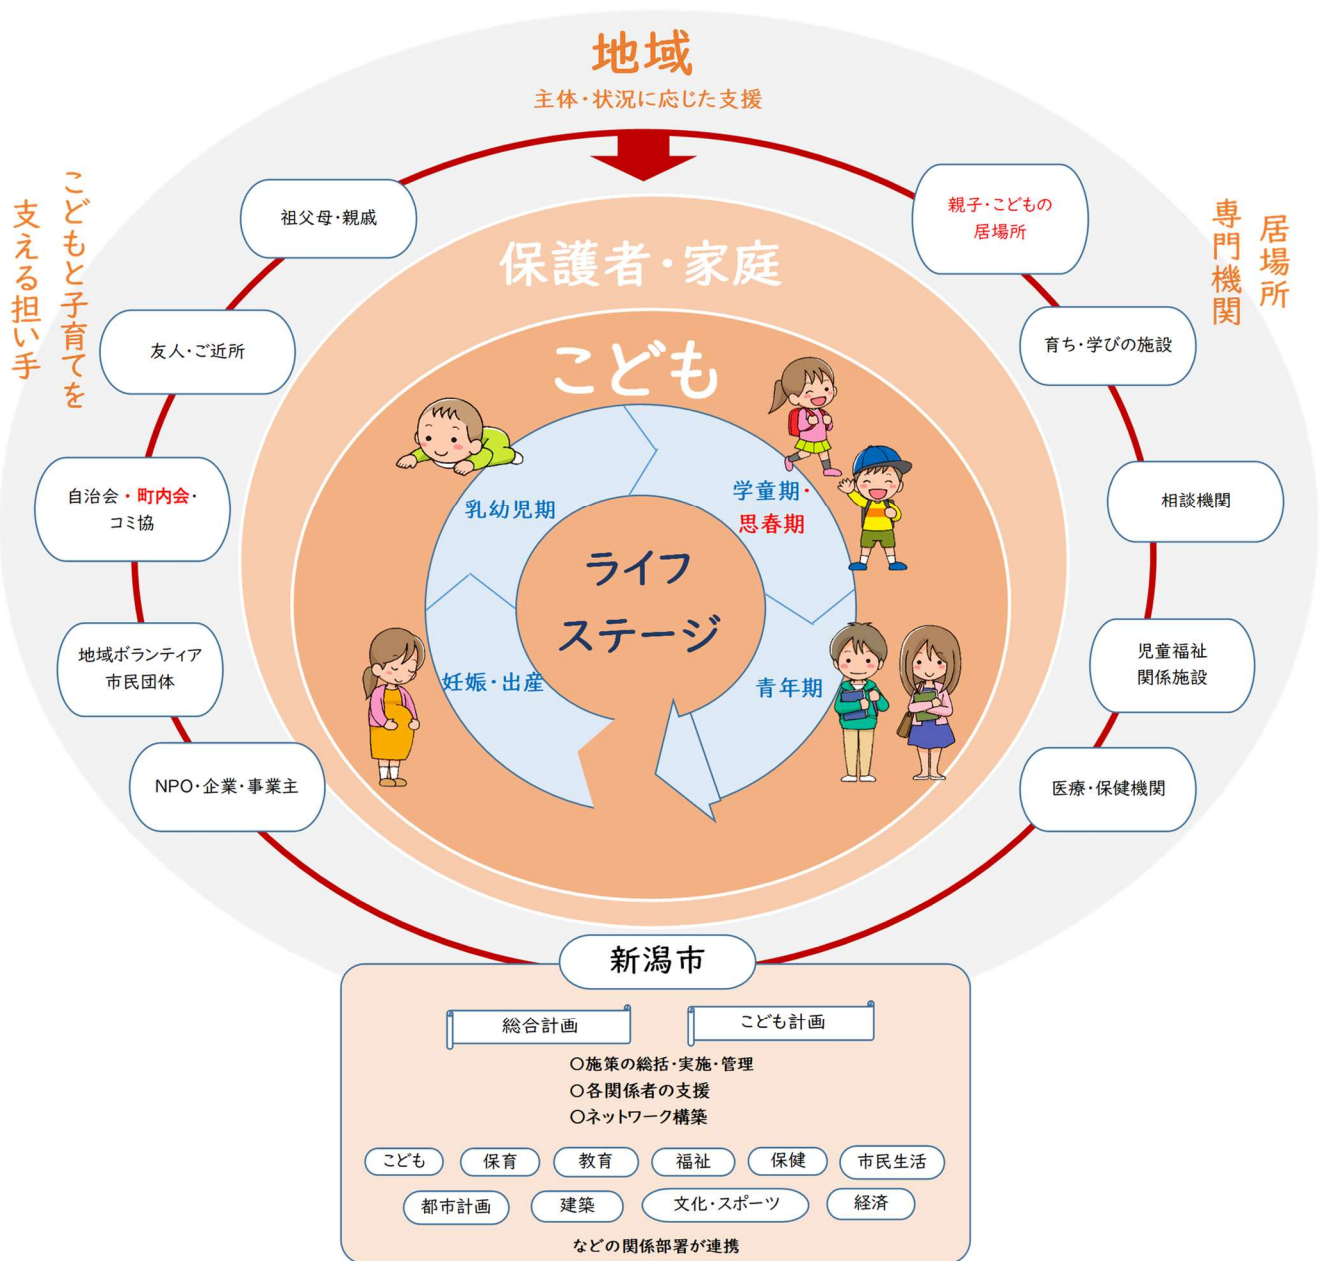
地域
主体・状況に応じた支援

こどもと子育てを支える担い手

専門機関 居場所

祖父母・親戚

友人・ご近所

自治会・町内会・コミ協

地域ボランティア 市民団体

NPO・企業・事業主

親子・こどもの居場所

育ち・学びの施設

相談機関

児童福祉関係施設

医療・保健機関

保護者・家庭

こども

乳幼児期

学童期・思春期

妊娠・出産

青年期

ライフステージ

新潟市

総合計画

こども計画

○施策の総括・実施・管理
○各関係者の支援
○ネットワーク構築

こども 保育 教育 福祉 保健 市民生活

都市計画 建築 文化・スポーツ 経済

などの関係部署が連携